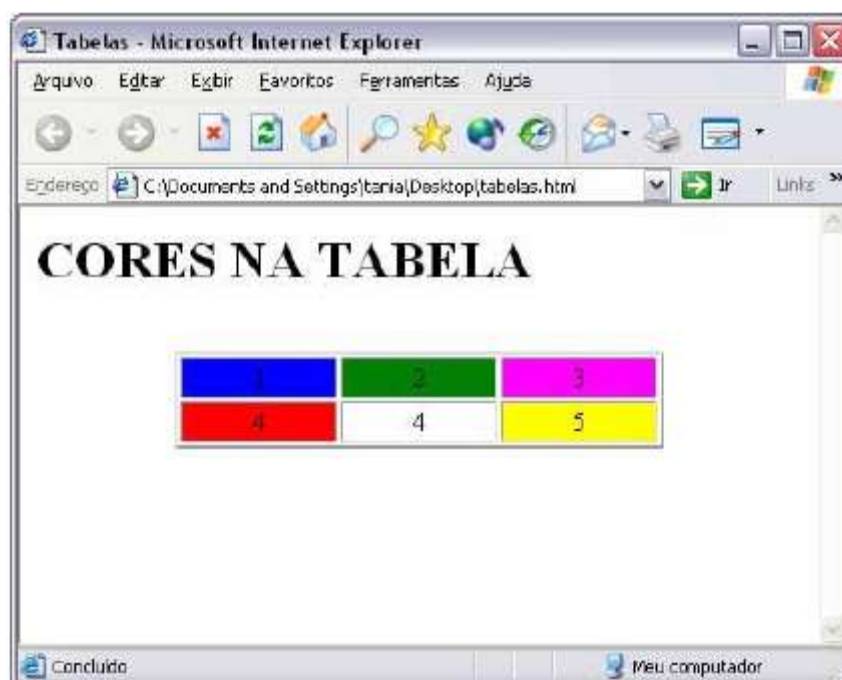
Tabelas - Microsoft Internet Explorer

Arquivo Editar Exibir Favoritos Ferramentas Ajuda

Endereço C:\Documents and Settings\tania\Desktop\tabelas.html Ir Links »

CORES NA TABELA

| 1 | 2 | 3 |
|---|---|---|
| 4 | 4 | 5 |

Concluído Meu computador